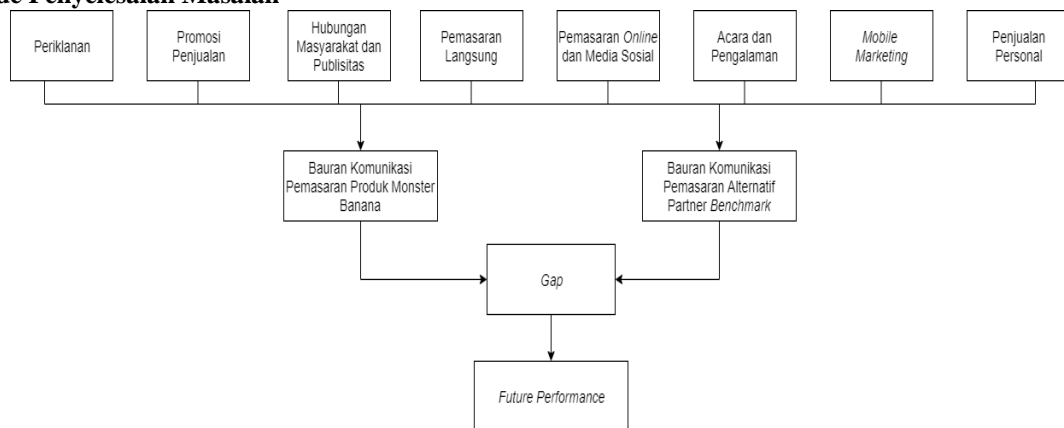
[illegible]de Penyelesaian Masalah

Periklanan

Promosi Penjualan

Hubungan Masyarakat dan Publisitas

Pemasaran Langsung

Pemasaran *Online* dan Media Sosial

Acara dan Pengalaman

*Mobile Marketing*

Penjualan Personal

Bauran Komunikasi Pemasaran Produk Monster Banana

Bauran Komunikasi Pemasaran Alternatif Partner *Benchmark*

*Gap*

*Future Performance*